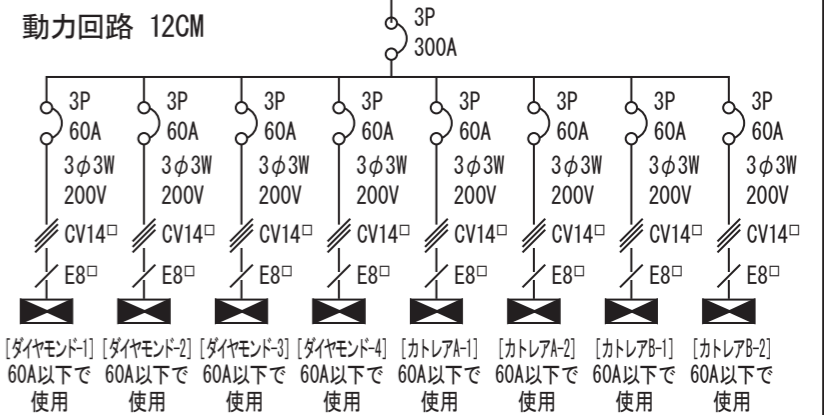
動力回路 12CM

3P
300A

3P
60A
3$\phi$3W
200V
CV14□
E8□
[ダイヤモンド-1]
60A以下で
使用

3P
60A
3$\phi$3W
200V
CV14□
E8□
[ダイヤモンド-2]
60A以下で
使用

3P
60A
3$\phi$3W
200V
CV14□
E8□
[ダイヤモンド-3]
60A以下で
使用

3P
60A
3$\phi$3W
200V
CV14□
E8□
[ダイヤモンド-4]
60A以下で
使用

3P
60A
3$\phi$3W
200V
CV14□
E8□
[カトレアA-1]
60A以下で
使用

3P
60A
3$\phi$3W
200V
CV14□
E8□
[カトレアA-2]
60A以下で
使用

3P
60A
3$\phi$3W
200V
CV14□
E8□
[カトレアB-1]
60A以下で
使用

3P
60A
3$\phi$3W
200V
CV14□
E8□
[カトレアB-2]
60A以下で
使用